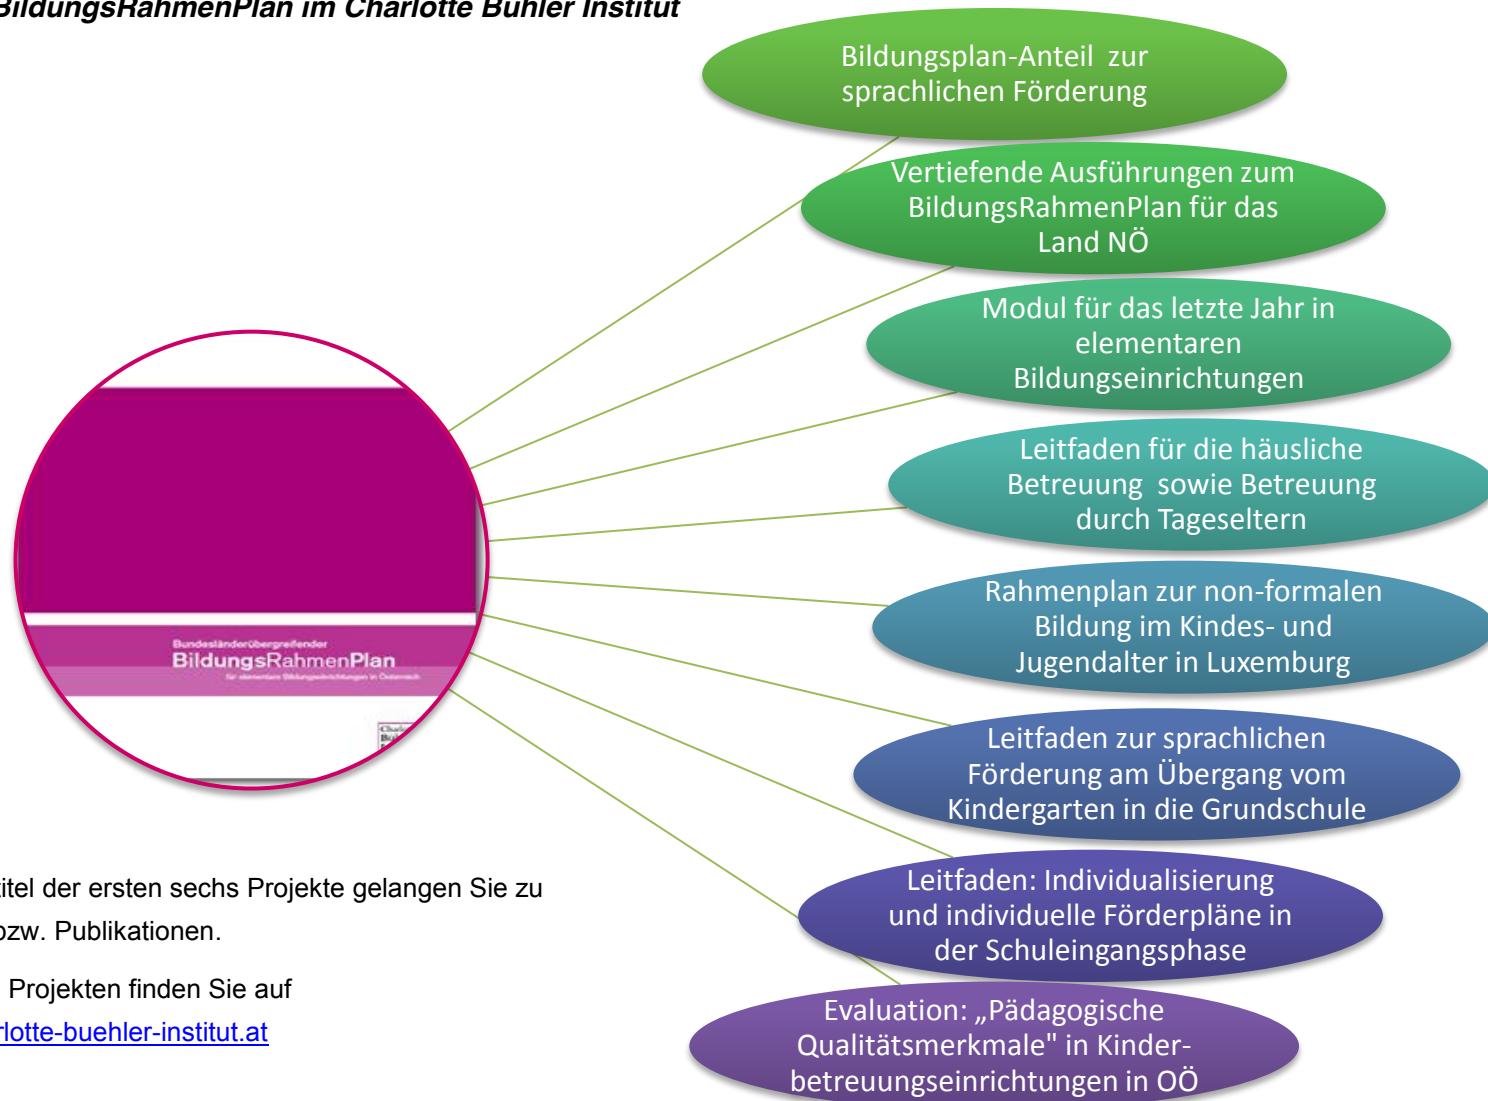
BildungsRahmenPlan im Charlotte Bühler Institut

Bildungsplan-Anteil zur sprachlichen Förderung

Vertiefende Ausführungen zum BildungsRahmenPlan für das Land NÖ

Modul für das letzte Jahr in elementaren Bildungseinrichtungen

Leitfaden für die häusliche Betreuung sowie Betreuung durch Tageseltern

Rahmenplan zur non-formalen Bildung im Kindes- und Jugendalter in Luxemburg

Leitfaden zur sprachlichen Förderung am Übergang vom Kindergarten in die Grundschule

Leitfaden: Individualisierung und individuelle Förderpläne in der Schuleingangsphase

Evaluation: „Pädagogische Qualitätsmerkmale" in Kinderbetreuungseinrichtungen in OÖ

Bundesländerübergreifender
BildungsRahmenPlan
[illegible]

itel der ersten sechs Projekte gelangen Sie zu bzw. Publikationen.

Projekten finden Sie auf
rlotte-buehler-institut.at